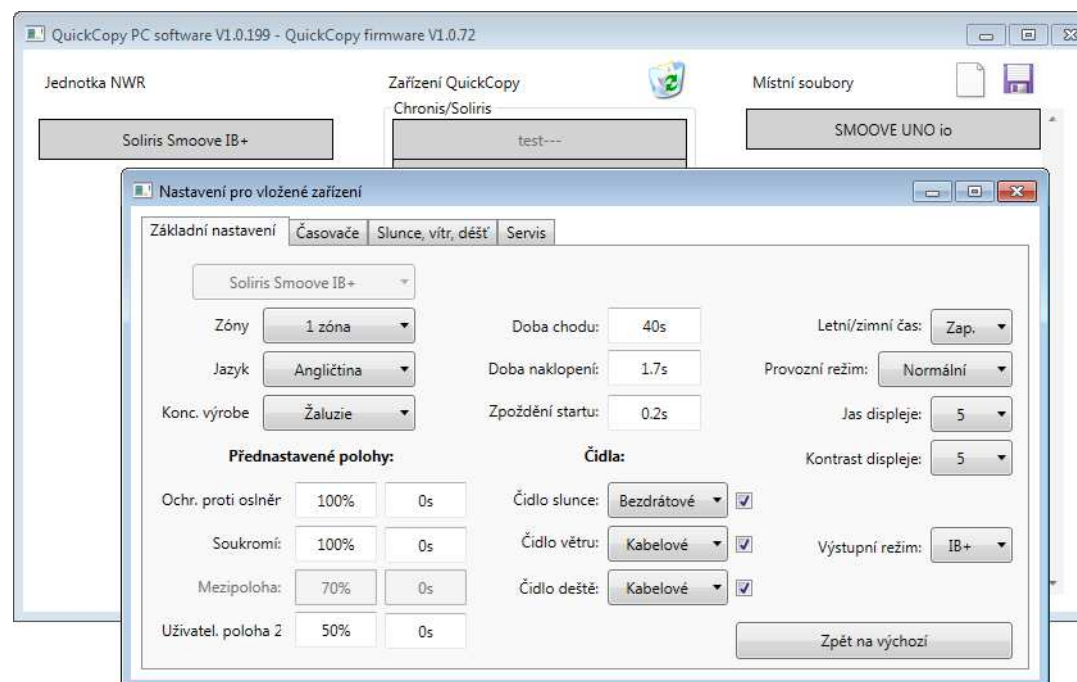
QuickCopy PC software V1.0.199 - QuickCopy firmware V1.0.72

Jednotka NWR

Soliris Smoove IB+

Zařízení QuickCopy

Chronis/Soliris

test---

Místní soubory

SMOOVE UNO io

Nastavení pro vložené zařízení

Základní nastavení | Časovače | Slunce, vítr, déšť | Servis

Soliris Smoove IB+

Zóny 1 zóna

Jazyk Angličtina

Konc. výrobe Žaluzie

Doba chodu: 40s

Doba naklopení: 1.7s

Zpoždění startu: 0.2s

Letní/zimní čas: Zap.

Provozní režim: Normální

Jas displeje: 5

Kontrast displeje: 5

Přednastavené polohy:

Ochr. proti oslněr 100% 0s

Soukromí: 100% 0s

Mezipoloha: 70% 0s

Uživatel. poloha 2 50% 0s

Čidla:

Čidlo slunce: Bezdrátové

Čidlo větru: Kabelové

Čidlo deště: Kabelové

Výstupní režim: IB+

Zpět na výchozí